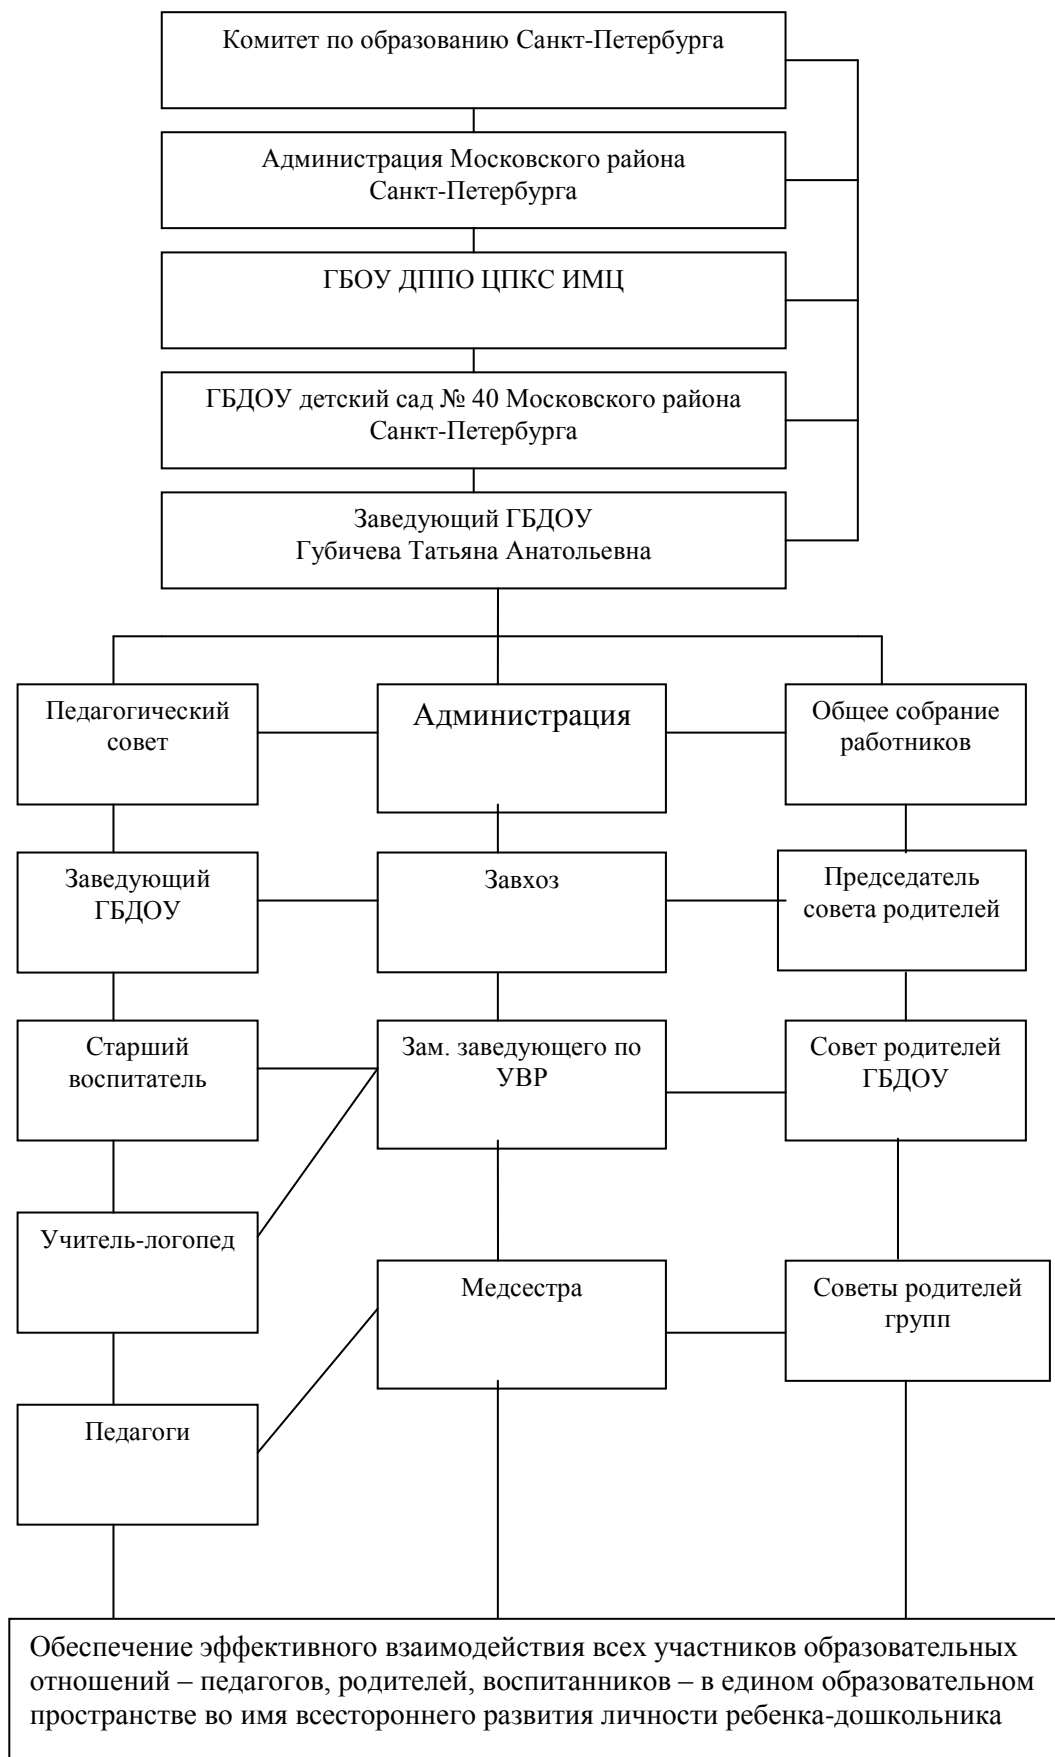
Комитет по образованию Санкт-Петербурга

Администрация Московского района Санкт-Петербурга

ГБОУ ДППО ЦПКС ИМЦ

ГБДОУ детский сад № 40 Московского района Санкт-Петербурга

Заведующий ГБДОУ Губичева Татьяна Анатольевна

Педагогический совет

Администрация

Общее собрание работников

Заведующий ГБДОУ

Завхоз

Председатель совета родителей

Старший воспитатель

Зам. заведующего по УВР

Совет родителей ГБДОУ

Учитель-логопед

Медсестра

Советы родителей групп

Педагоги

Обеспечение эффективного взаимодействия всех участников образовательных отношений – педагогов, родителей, воспитанников – в едином образовательном пространстве во имя всестороннего развития личности ребенка-дошкольника